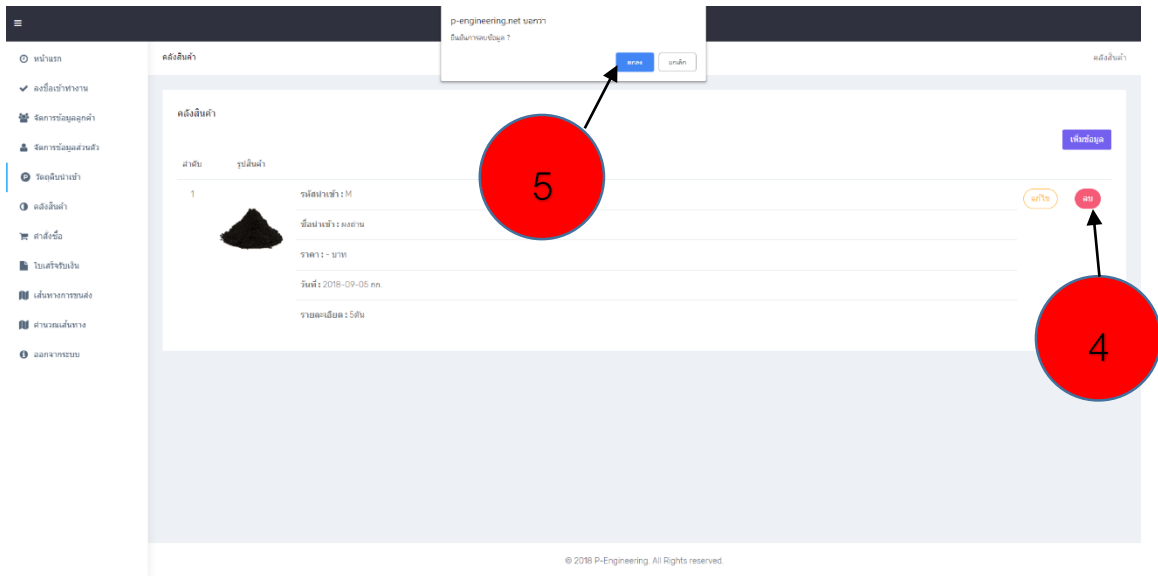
≡

p-engineering.net บอกว่า
ยืนยันการลบข้อมูล ?
ตกลง ยกเลิก

หน้าแรก
ลงชื่อเข้าทำงาน
จัดการข้อมูลลูกค้า
จัดการข้อมูลส่วนตัว
วัตถุดิบนำเข้า
คลังสินค้า
คำสั่งซื้อ
ใบเสร็จรับเงิน
เส้นทางการขนส่ง
คำนวณเส้นทาง
ออกจากระบบ

คลังสินค้า

คลังสินค้า

คลังสินค้า

เพิ่มข้อมูล

ลำดับ รูปสินค้า

1

รหัสนำเข้า : M
ชื่อนำเข้า : ผงถ่าน
ราคา : - บาท
วันที่ : 2018-09-05 กก.
รายละเอียด : 5ตัน

แก้ไข ลบ

5

4

© 2018 P-Engineering. All Rights reserved.